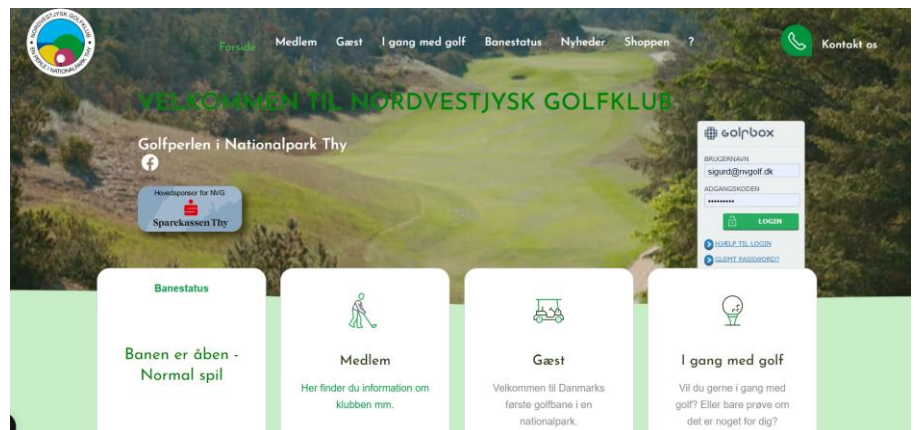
NORDVESTJYSK GOLFKLUB
EN PERLE I NATIONALPARK THY

Forside Medlem Gæst I gang med golf Banestatus Nyheder Shoppen ?

Kontakt os

VELKOMMEN TIL NORDVESTJYSK GOLFKLUB

Golfperlen i Nationalpark Thy

Hovedsponsor for NVG
Sparekassen Thy

golfbox
BRUGERNAVN
sigurd@nvgolf.dk
ADGANGSKODEN
••••••••••
LOGIN
HJÆLP TIL LOGIN
GLEMT PASSWORD?

Banestatus

Banen er åben - Normal spil

Medlem

Her finder du information om klubben mm.

Gæst

Velkommen til Danmarks første golfbane i en nationalpark.

I gang med golf

Vil du gerne i gang med golf? Eller bare prøve om det er noget for dig?